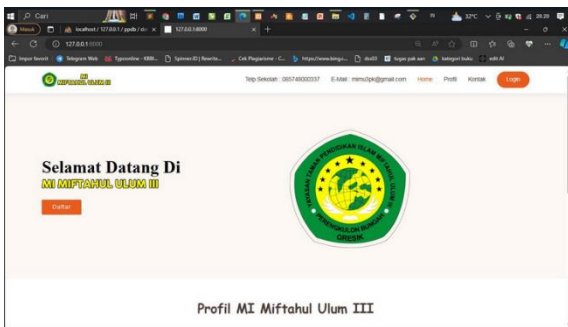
Cari

Masuk | localhost / 127.0.0.1 / ppdb / do: × | 127.0.0.1:8000 × | +

127.0.0.1:8000

Impor favorit | Telegram Web | Typeonline - KBBI... | Spinner.ID | Rewrite... | Cek Plagiarisme - C... | https://www.blogu... | dsd3 | tugas pak aan | kategori buku | edit AI

MI MIFTAHUL ULUM III

Telp.Sekolah : 085748000337 E-Mail : mimu3pk@gmail.com Home Profil Kontak Login

Selamat Datang Di
MI MIFTAHUL ULUM III

Daftar

YAYASAN TAMAN PENDIDIKAN ISLAM MIFTAHUL ULUM
PANGKAHKULON UJUNGPANGKAH
GRESIK

Profil MI Miftahul Ulum III

32°C 20:28